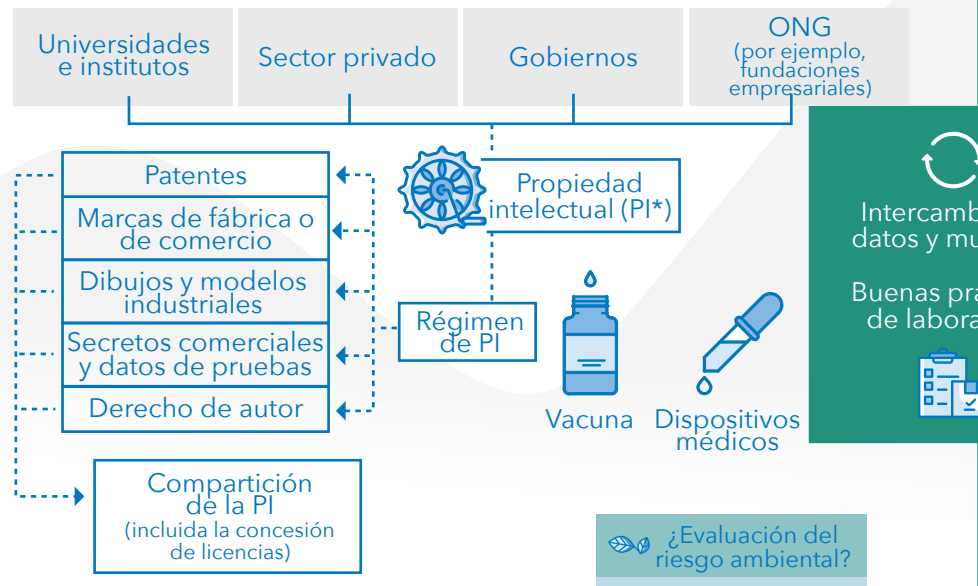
Universidades e institutos

Sector privado

Gobiernos

ONG (por ejemplo, fundaciones empresariales)

Propiedad intelectual (PI*)

Patentes

Marcas de fábrica o de comercio

Dibujos y modelos industriales

Secretos comerciales y datos de pruebas

Derecho de autor

Régimen de PI

Vacuna

Dispositivos médicos

Compartición de la PI (incluida la concesión de licencias)

Intercamb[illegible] datos y mu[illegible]

Buenas pra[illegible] de labora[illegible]

¿Evaluación del riesgo ambiental?